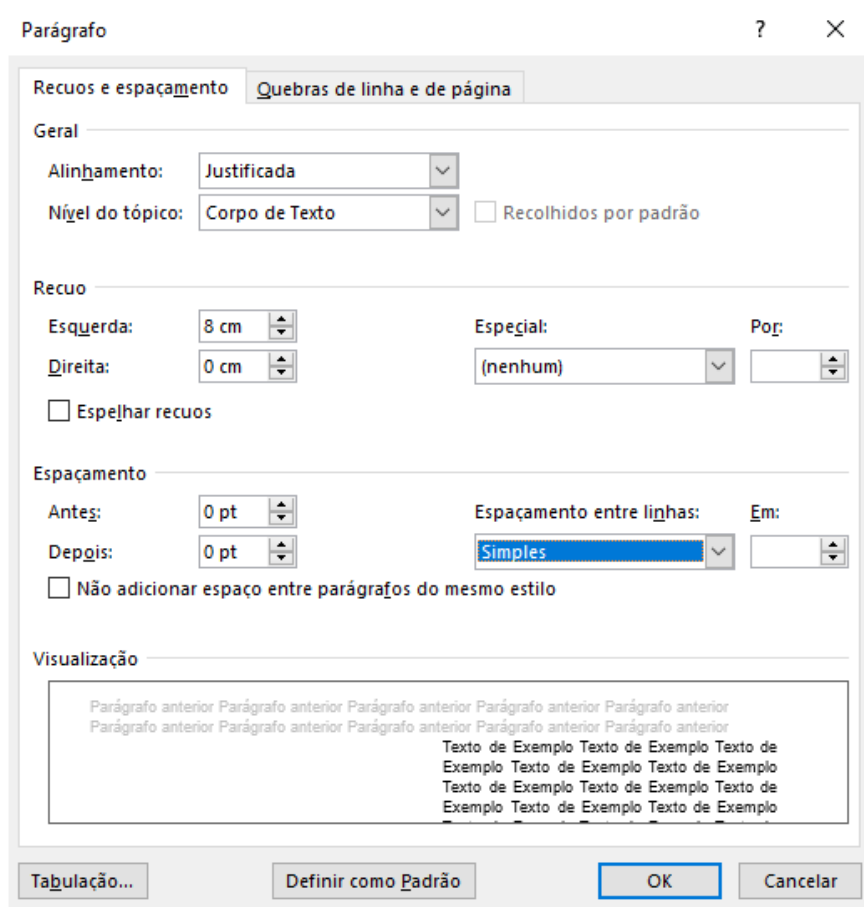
Parágrafo

?

Recuos e espaçamento

Quebras de linha e de página

Geral

Alinhamento: Justificada

Nível do tópico: Corpo de Texto

Recolhidos por padrão

Recuo

Esquerda: 8 cm

Direita: 0 cm

Especial:

(nenhum)

Por:

Espelhar recuos

Espaçamento

Antes: 0 pt

Depois: 0 pt

Espaçamento entre linhas:

Simples

Em:

Não adicionar espaço entre parágrafos do mesmo estilo

Visualização

Parágrafo anterior Parágrafo anterior Parágrafo anterior Parágrafo anterior Parágrafo anterior Parágrafo anterior Parágrafo anterior Parágrafo anterior Parágrafo anterior Parágrafo anterior

Texto de Exemplo Texto de Exemplo Texto de Exemplo Texto de Exemplo Texto de Exemplo Texto de Exemplo Texto de Exemplo Texto de Exemplo Texto de Exemplo Texto de Exemplo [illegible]

Tabulação...

Definir como Padrão

OK

Cancelar